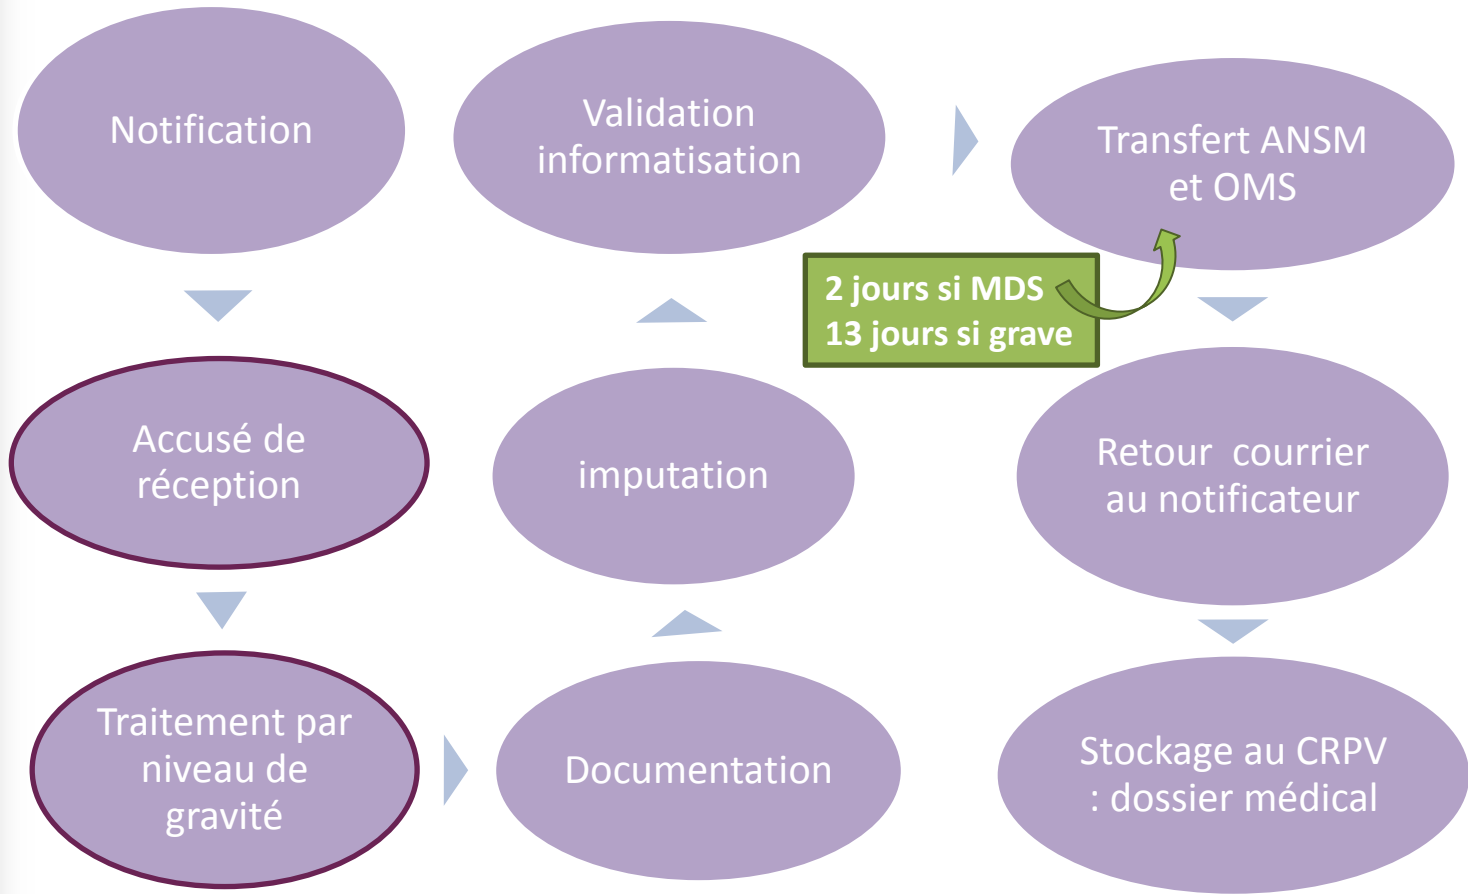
Notification

Accusé de réception

Traitement par niveau de gravité

Documentation

imputation

Validation informatisation

Transfert ANSM et OMS

2 jours si MDS
13 jours si grave

Retour courrier au notificateur

Stockage au CRPV : dossier médical